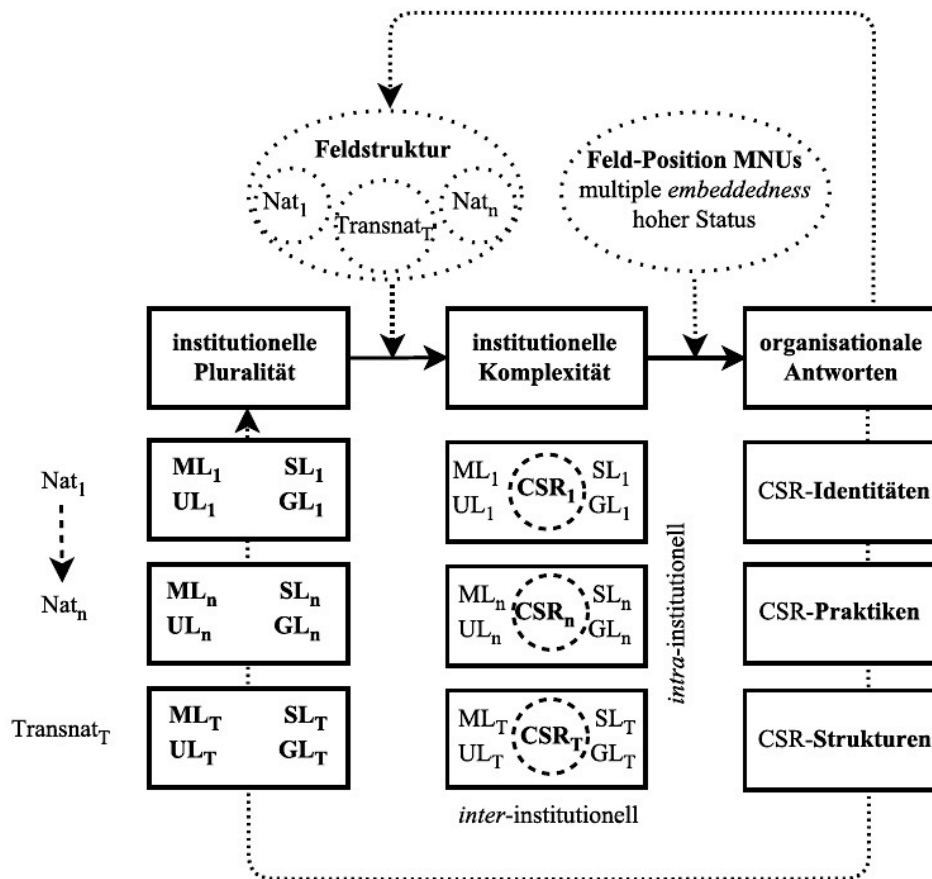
Feldstruktur

$Nat_1$

$Transnat_T$

$Nat_n$

Feld-Position MNUs
multiple *embeddedness*
hoher Status

institutionelle Pluralität

institutionelle Komplexität

organisationale Antworten

$Nat_1$

$Nat_n$

$Transnat_T$

$ML_1$ $SL_1$
$UL_1$ $GL_1$

$ML_n$ $SL_n$
$UL_n$ $GL_n$

$ML_T$ $SL_T$
$UL_T$ $GL_T$

$ML_1$ $CSR_1$ $SL_1$
$UL_1$ $GL_1$

$ML_n$ $CSR_n$ $SL_n$
$UL_n$ $GL_n$

$ML_T$ $CSR_T$ $SL_T$
$UL_T$ $GL_T$

*intra*-institutionell

*inter*-institutionell

CSR-**Identitäten**

CSR-**Praktiken**

CSR-**Strukturen**